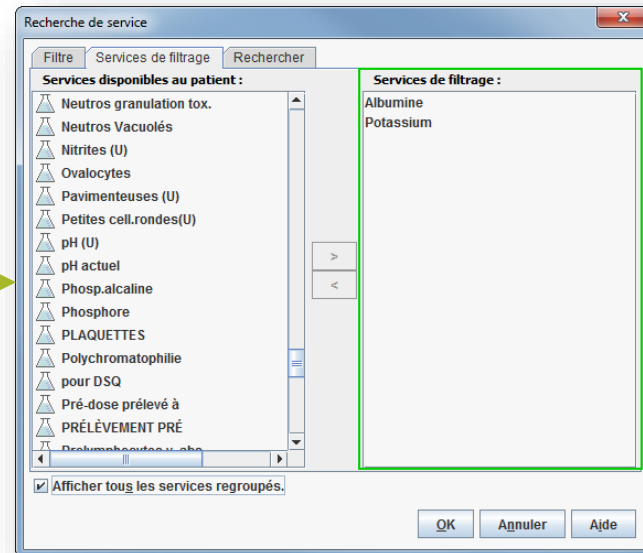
Recherche de service

Filtre | Services de filtrage | Rechercher

Services disponibles au patient :

Neutros granulation tox.
Neutros Vacuolés
Nitrites (U)
Ovalocytes
Pavimenteuses (U)
Petites cell.rondes(U)
pH (U)
pH actuel
Phosp.alcaline
Phosphore
PLAQUETTES
Polychromatophilie
pour DSQ
Pré-dose prélevé à
PRÉLÈVEMENT PRÉ
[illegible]

>
<

Services de filtrage :

Albumine
Potassium

Afficher tous les services regroupés.

OK
Annuler
Aide